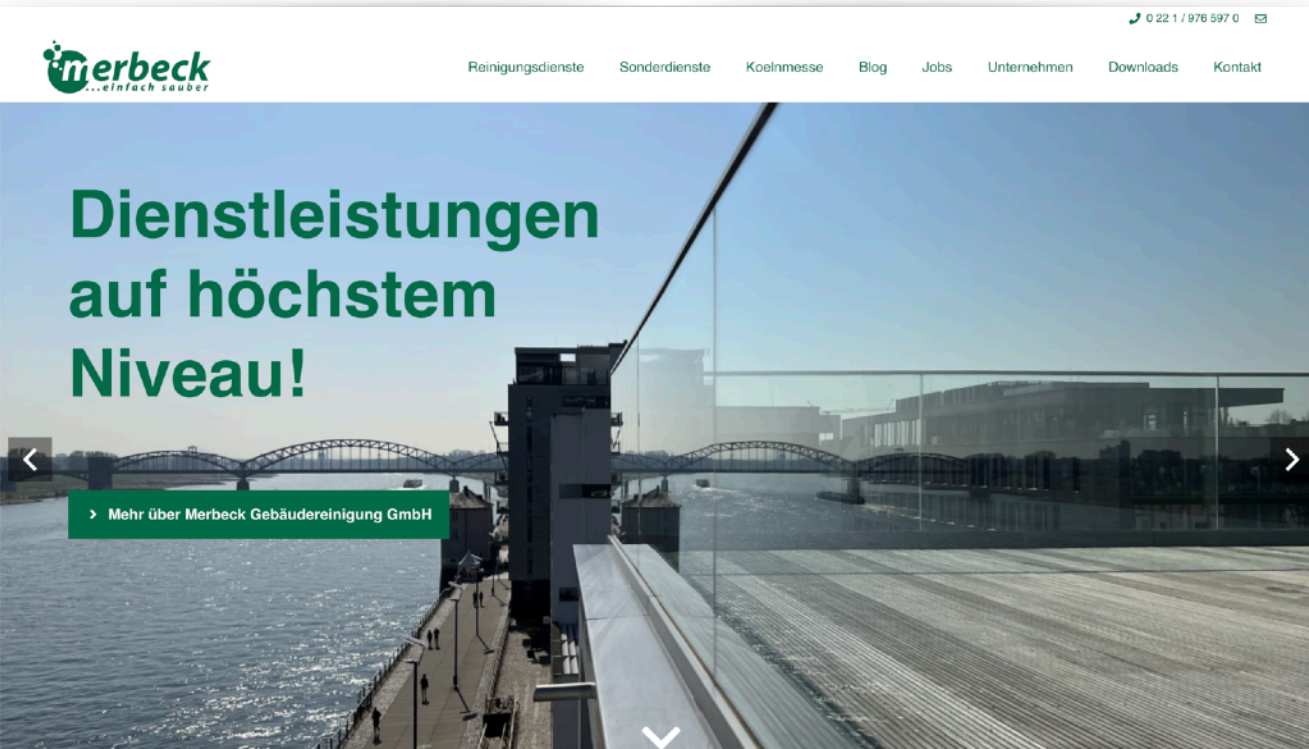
0 22 1 / 976 597 0

merbeck
...einfach sauber

Reinigungsdienste Sonderdienste Koelnmesse Blog Jobs Unternehmen Downloads Kontakt

Dienstleistungen auf höchstem Niveau!

Mehr über Merbeck Gebäudereinigung GmbH